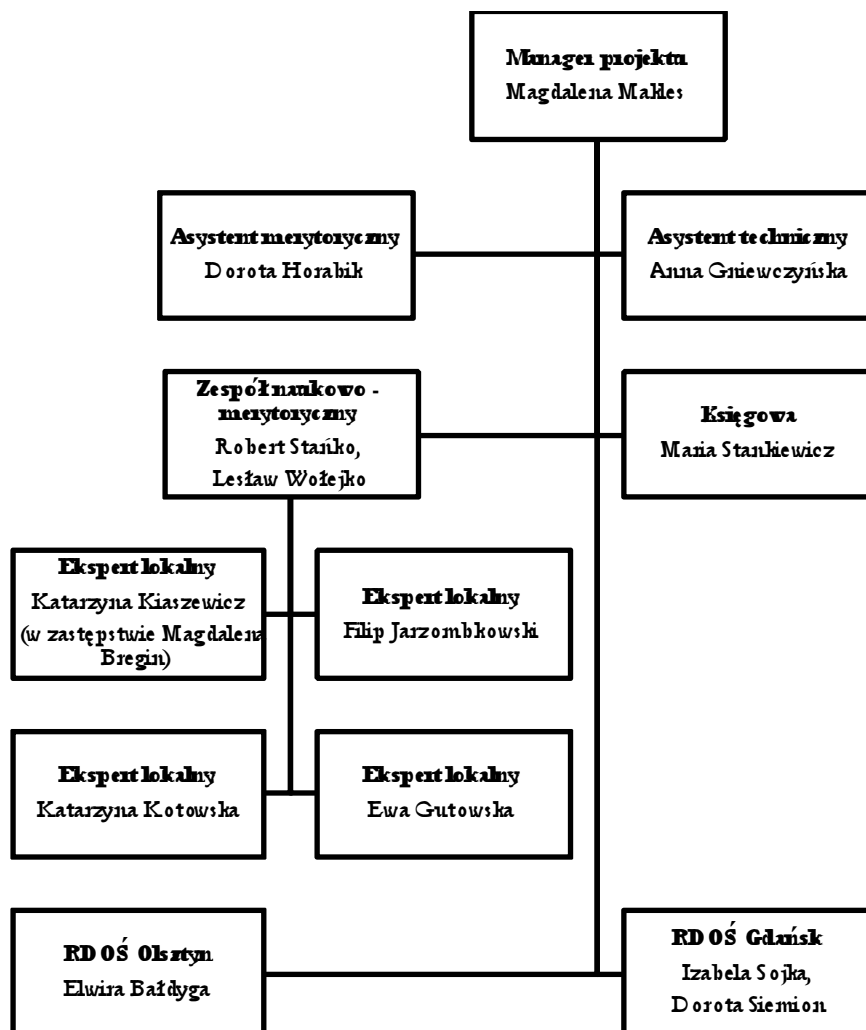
Manager projektu
Magdalena Makles

Asystent merytoryczny
Dorota Horabik

Asystent techniczny
Anna Gniewczyńska

Zespół naukowo - merytoryczny
Robert Stańko, Lesław Wołejko

Księgowa
Maria Stankiewicz

Ekspert lokalny
Katarzyna Kiaszewicz (w zastępstwie Magdalena Bregin)

Ekspert lokalny
Filip Jarzombkowski

Ekspert lokalny
Katarzyna Kotowska

Ekspert lokalny
Ewa Gutowska

RDOŚ Olsztyn
Elwira Bałdyga

RDOŚ Gdańsk
Izabela Sojka, Dorota Siemion